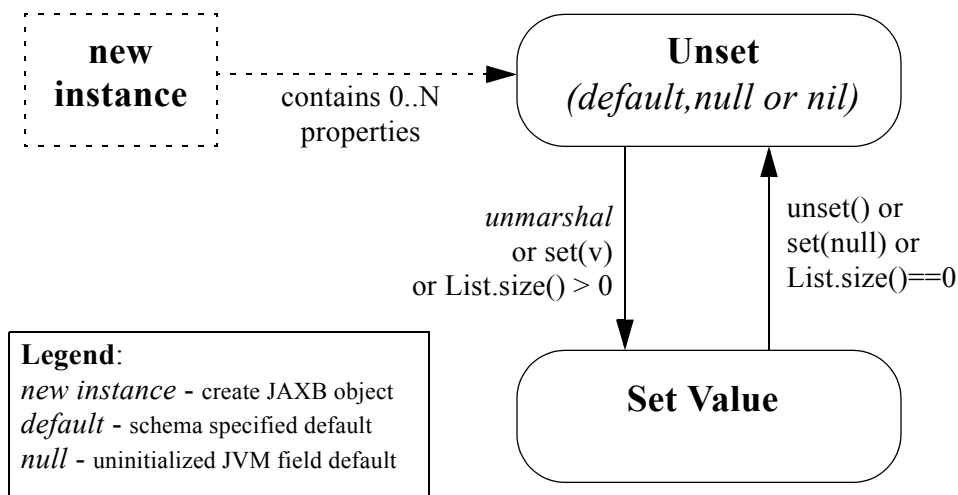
new instance

contains 0..N properties

Unset
(default,null or nil)

unmarshal
or set(v)
or List.size() > 0

unset() or
set(null) or
List.size()==0

Legend:
new instance - create JAXB object
default - schema specified default
null - uninitialized JVM field default

Set Value